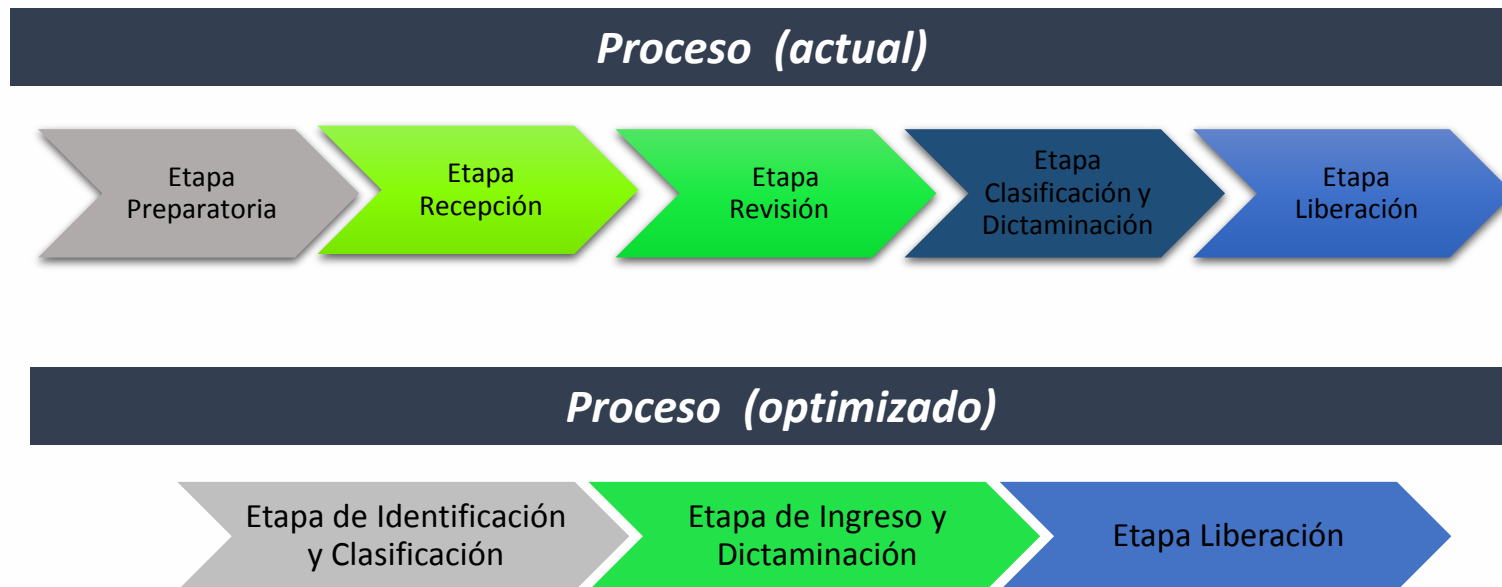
Proceso (actual)

Etapa Preparatoria

Etapa Recepción

Etapa Revisión

Etapa Clasificación y Dictaminación

Etapa Liberación

Proceso (optimizado)

Etapa de Identificación y Clasificación

Etapa de Ingreso y Dictaminación

Etapa Liberación